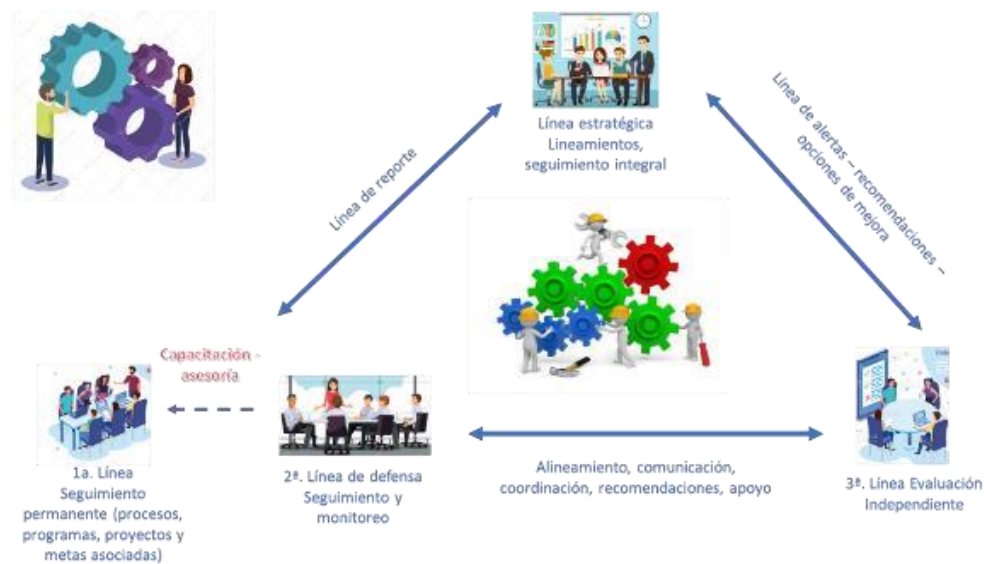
Línea estratégica
Lineamientos,
seguimiento integral

Línea de reporte

Línea de alertas – recomendaciones – opciones de mejora

Capacitación - asesoría

1a. Línea
Seguimiento permanente (procesos, programas, proyectos y metas asociadas)

2ª. Línea de defensa
Seguimiento y monitoreo

Alineamiento, comunicación, coordinación, recomendaciones, apoyo

3ª. Línea Evaluación Independiente